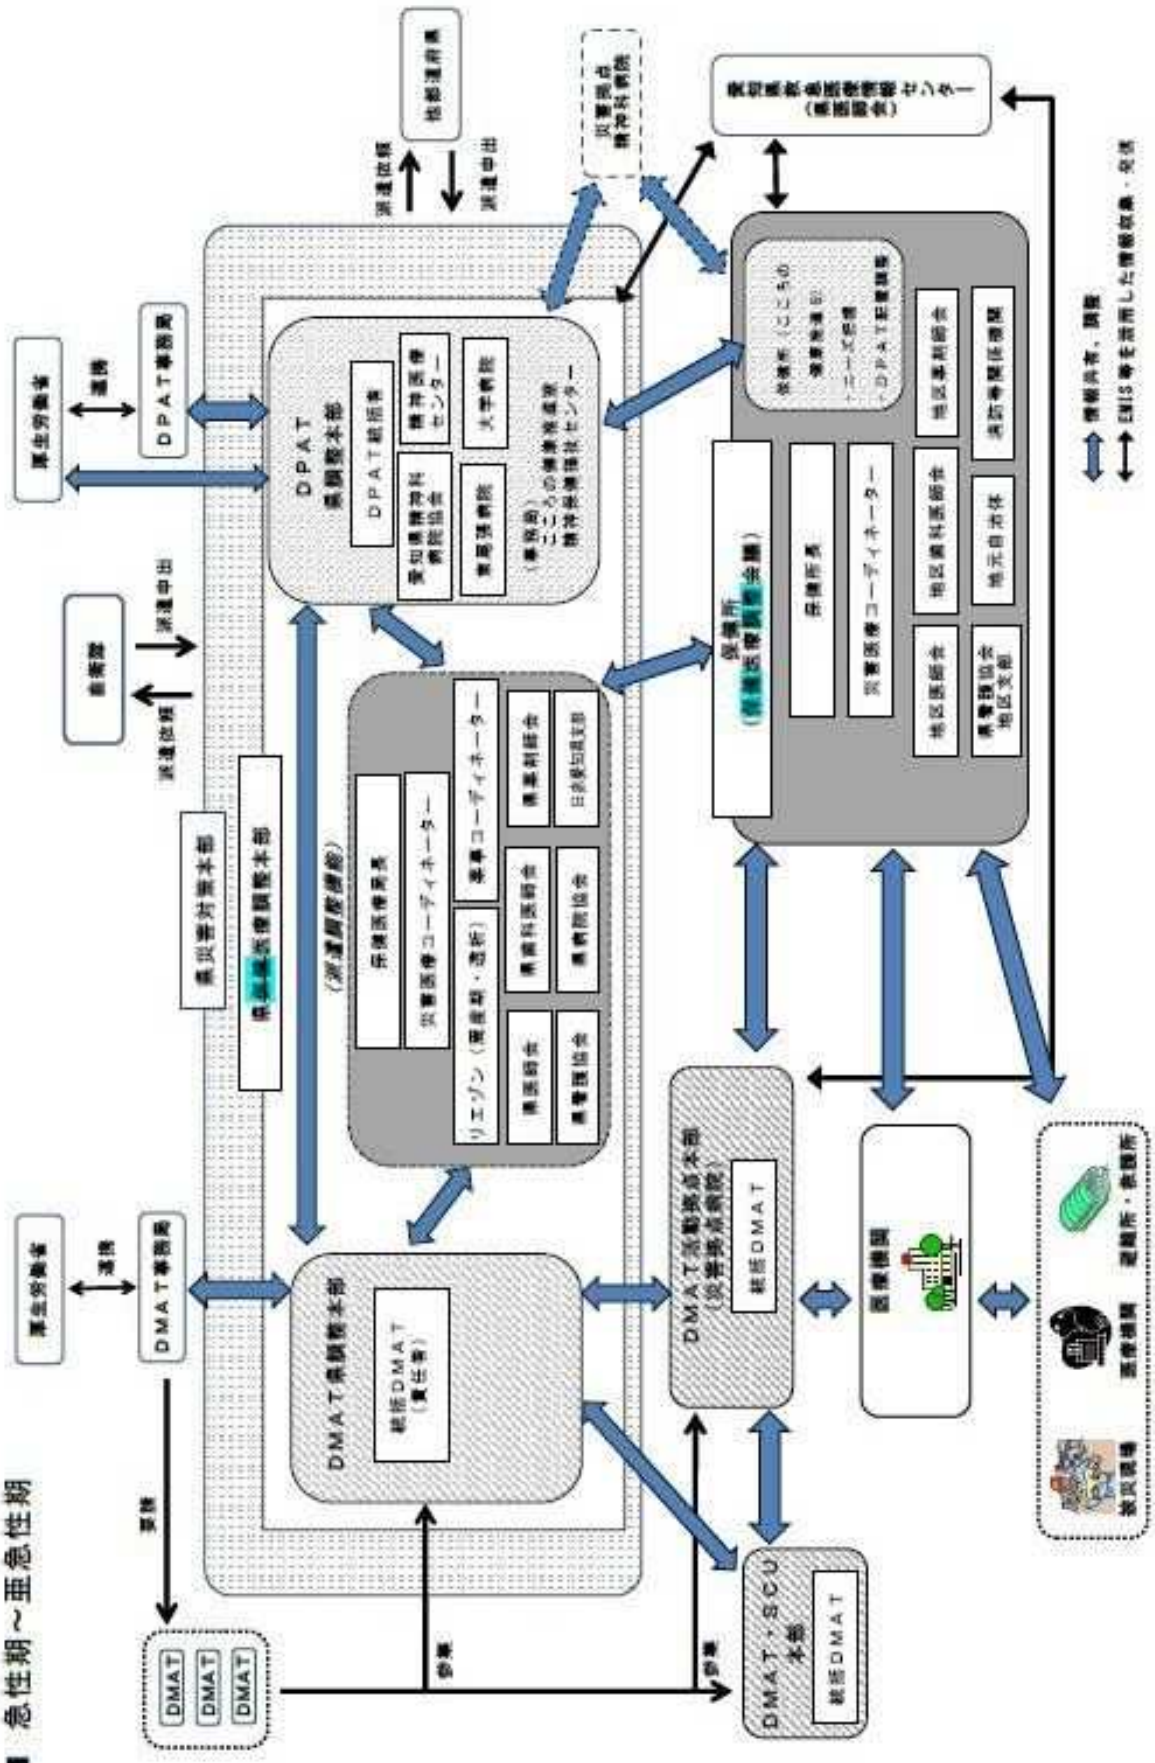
急性期～亜急性期

厚生労働省
連携
DMAT事務局
要請
DMAT
DMAT
DMAT
参集
参集

県災害対策本部
保健医療福祉調整本部
（派遣調整機能）
保健医療局
災害医療コーディネーター
リエゾン（県医師・通所）
薬事コーディネーター
県医師会
県歯科医師会
県薬剤師会
県看護協会
県病院協会
日本赤十字社支部

防衛省
派遣依頼
派遣申出

厚生労働省
連携
DPAT事務局

DPAT
県調整本部
DPAT統括者
愛知県精神科病院協会
精神医療センター
県立病院
大学病院
（事務局）
こころの健康推進室
精神保健福祉センター

他都道府県
派遣依頼
派遣申出

災害拠点
精神科病院

DMAT県調整本部
統括DMAT
（責任者）

DMAT活動拠点本部
（災害拠点病院）
統括DMAT

DMAT・SCU
本部
統括DMAT

医療機関

被災現場
医療機関
避難所・救護所

保健所
（保健医療調整会議）
保健所長
災害医療コーディネーター
地区医師会
地区歯科医師会
地区薬剤師会
県看護協会
地区支部
地元自治体
消防等関係機関
活動所（こころの
健康推進室）
リエゾン等
・DPAT活動拠点

東海北陸地方医療センター
（災害拠点）

情報共有、調整
EMIS等を活用した情報収集・発信